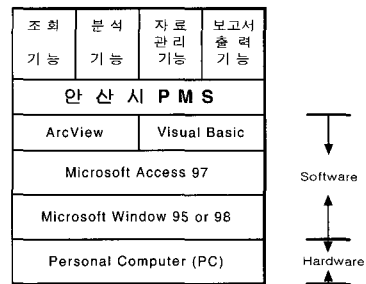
| 조회 기능 | 분석 기능 | 자료 관리 기능 | 보고서 출력 기능 |
|---|---|---|---|
| 안산시 PMS | | | |
| ArcView | | Visual Basic | |
| Microsoft Access 97 | | | |
| Microsoft Window 95 or 98 | | | |
| Personal Computer (PC) | | | |

Software

Hardware